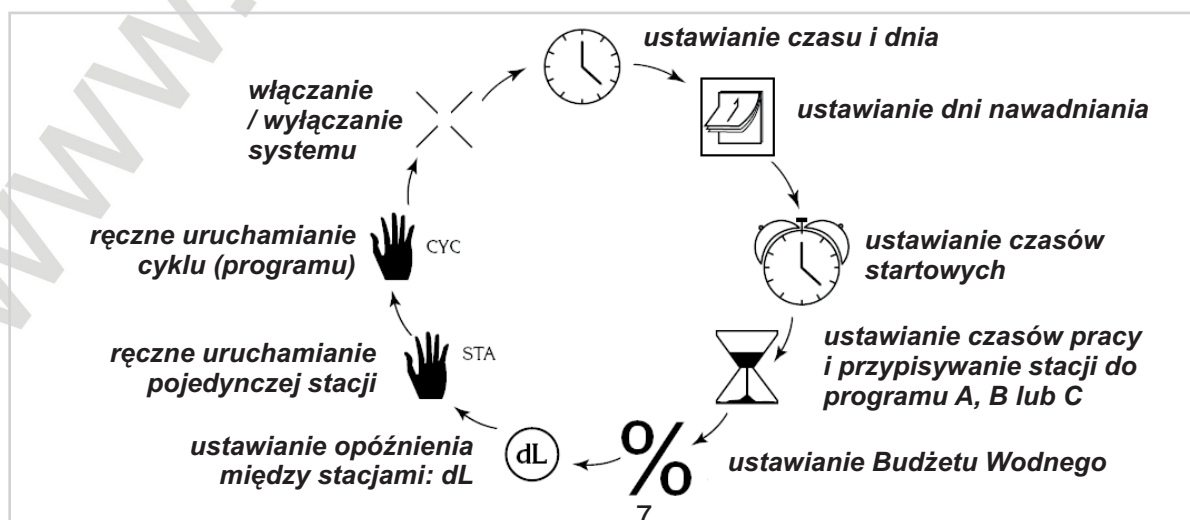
ustawianie czasu i dnia

ustawianie dni nawadniania

ustawianie czasów startowych

ustawianie czasów pracy i przypisywanie stacji do programu A, B lub C

%

ustawianie Budżetu Wodnego

dL

ustawianie opóźnienia między stacjami: dL

STA

ręczne uruchamianie pojedynczej stacji

CYC

ręczne uruchamianie cyklu (programu)

włączanie / wyłączanie systemu

7